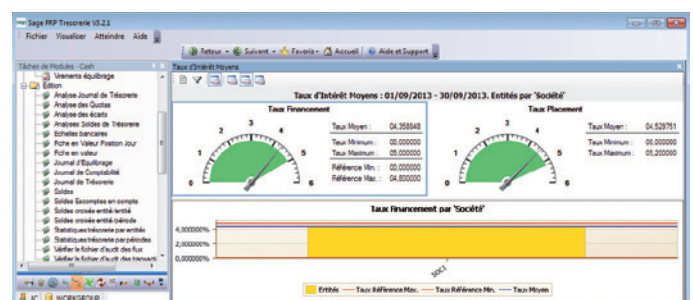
Sage FRP Tresorerie V3.2.1

Fichier Visualiser Atteindre Aide

Retour Suivant Favoris Accueil Aide et Support

Tâches de Modules - Cash

Virements équilibrage
Édition
Analyse Journal de Trésorerie
Analyse des Quotas
Analyse des écarts
Analyse Soldes de Trésorerie
Echelles bancaires
Fiche en Valeur Position Jour
Fiche en valeur
Journal d'Equilibrage
Journal de Comptabilité
Journal de Trésorerie
Soldes
Soldes Escomptes en compte
Soldes croisés entité/entité
Soldes croisés entité/période
Statistiques trésorerie par entités
Statistiques trésorerie par périodes
Vérifier le fichier d'audit des flux
Vérifier le fichier d'audit des transacti

JC WORKGROUP

Taux d'Intérêt Moyens

Taux d'Intérêt Moyens : 01/09/2013 - 30/09/2013. Entités par 'Société'

Taux Financement

0 1 2 3 4 5 6

| Taux Moyen : | 04,358848 |
|---|---|
| Taux Minimum : | 00,000000 |
| Taux Maximum : | 05,000000 |
| Référence Min. : | 00,000000 |
| Référence Max. : | 04,800000 |

Taux Placement

0 1 2 3 4 5 6

| Taux Moyen : | 04,529751 |
|---|---|
| Taux Minimum : | 00,000000 |
| Taux Maximum : | 05,200000 |

Taux Financement par 'Société'

4,000000%
2,000000%
0,000000%

SOC1

Entités — Taux Référence Max. — Taux Référence Min. — Taux Moyen